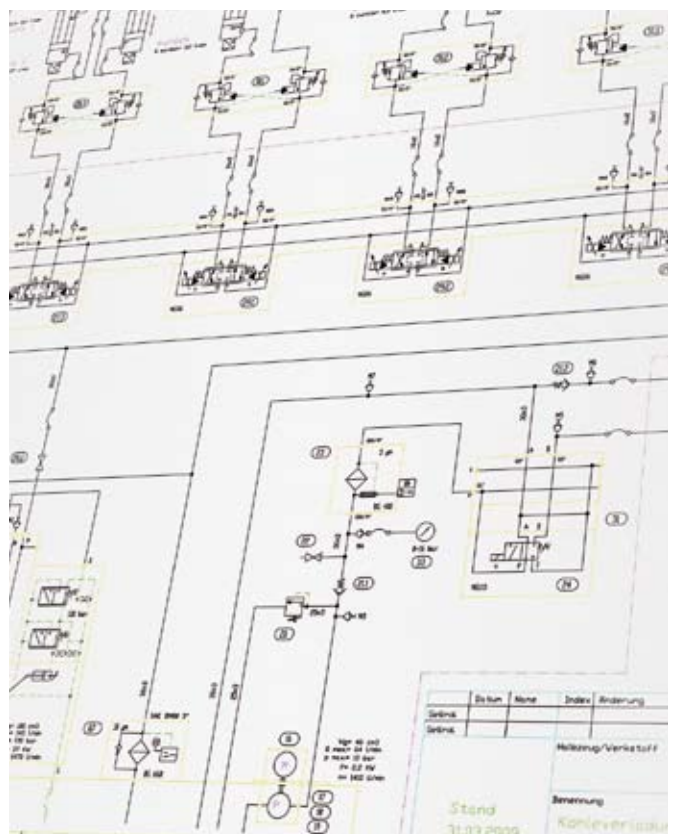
| | Datum | Name | Index | Änderung |
|---|---|---|---|---|
| Gezeichnet | | | | |
| Geprüft | | | | |

Maßstab/Werkstoff

Benennung

Stand

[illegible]

0-16 bar

Vg= 40 cm3
B max= 24 l/min
p max= 10 bar
P= 0,2 kW
n= 1400 U/min

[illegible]